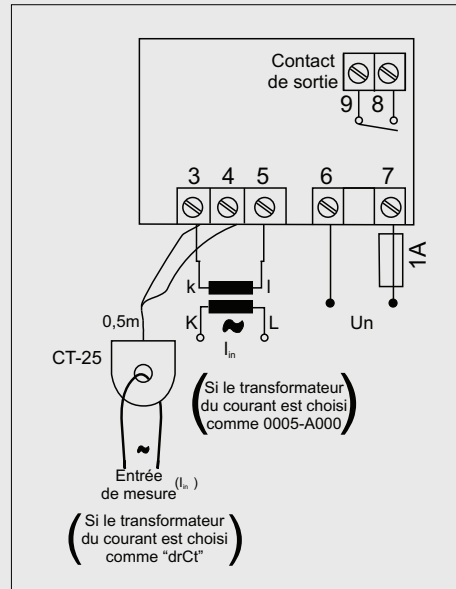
Contact de sortie

9 8

3 4 5 6 7

1A

k l

K L

$I_{in}$

Un

0,5m

CT-25

(Si le transformateur du courant est choisi comme 0005-A000)

Entrée de mesure ($I_{in}$)

(Si le transformateur du courant est choisi comme "drCt")